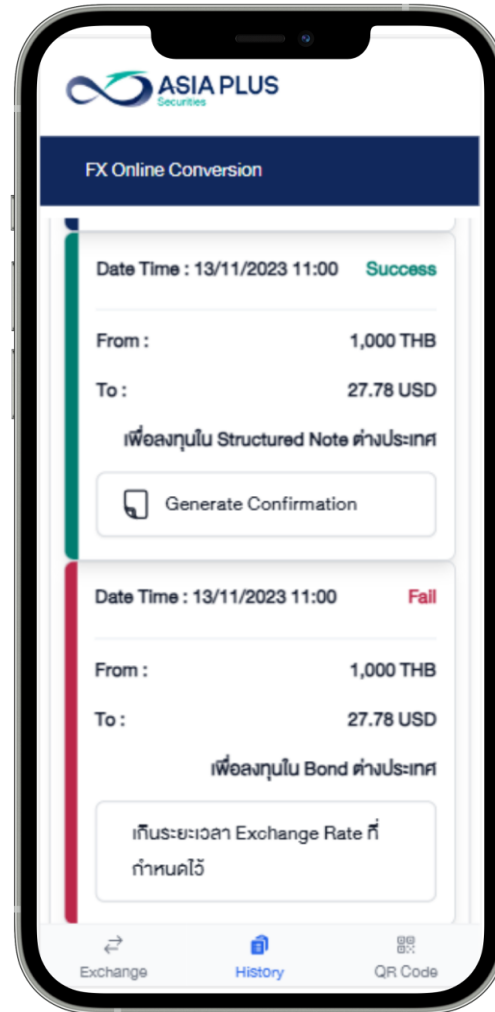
ASIA PLUS
Securities

FX Online Conversion

Date Time : 13/11/2023 11:00 Success

From : 1,000 THB

To : 27.78 USD

เพื่อลงทุนใน Structured Note ต่างประเทศ

Generate Confirmation

Date Time : 13/11/2023 11:00 Fail

From : 1,000 THB

To : 27.78 USD

เพื่อลงทุนใน Bond ต่างประเทศ

เกินระยะเวลา Exchange Rate ที่กำหนดไว้

Exchange History QR Code